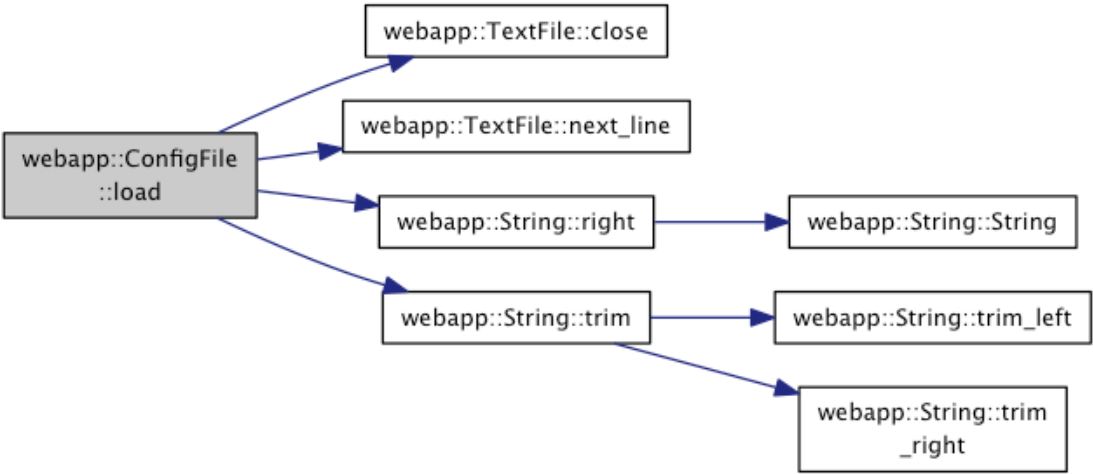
webapp::TextFile::close

webapp::ConfigFile ::load

webapp::TextFile::next_line

webapp::String::right

webapp::String::String

webapp::String::trim

webapp::String::trim_left

webapp::String::trim _right